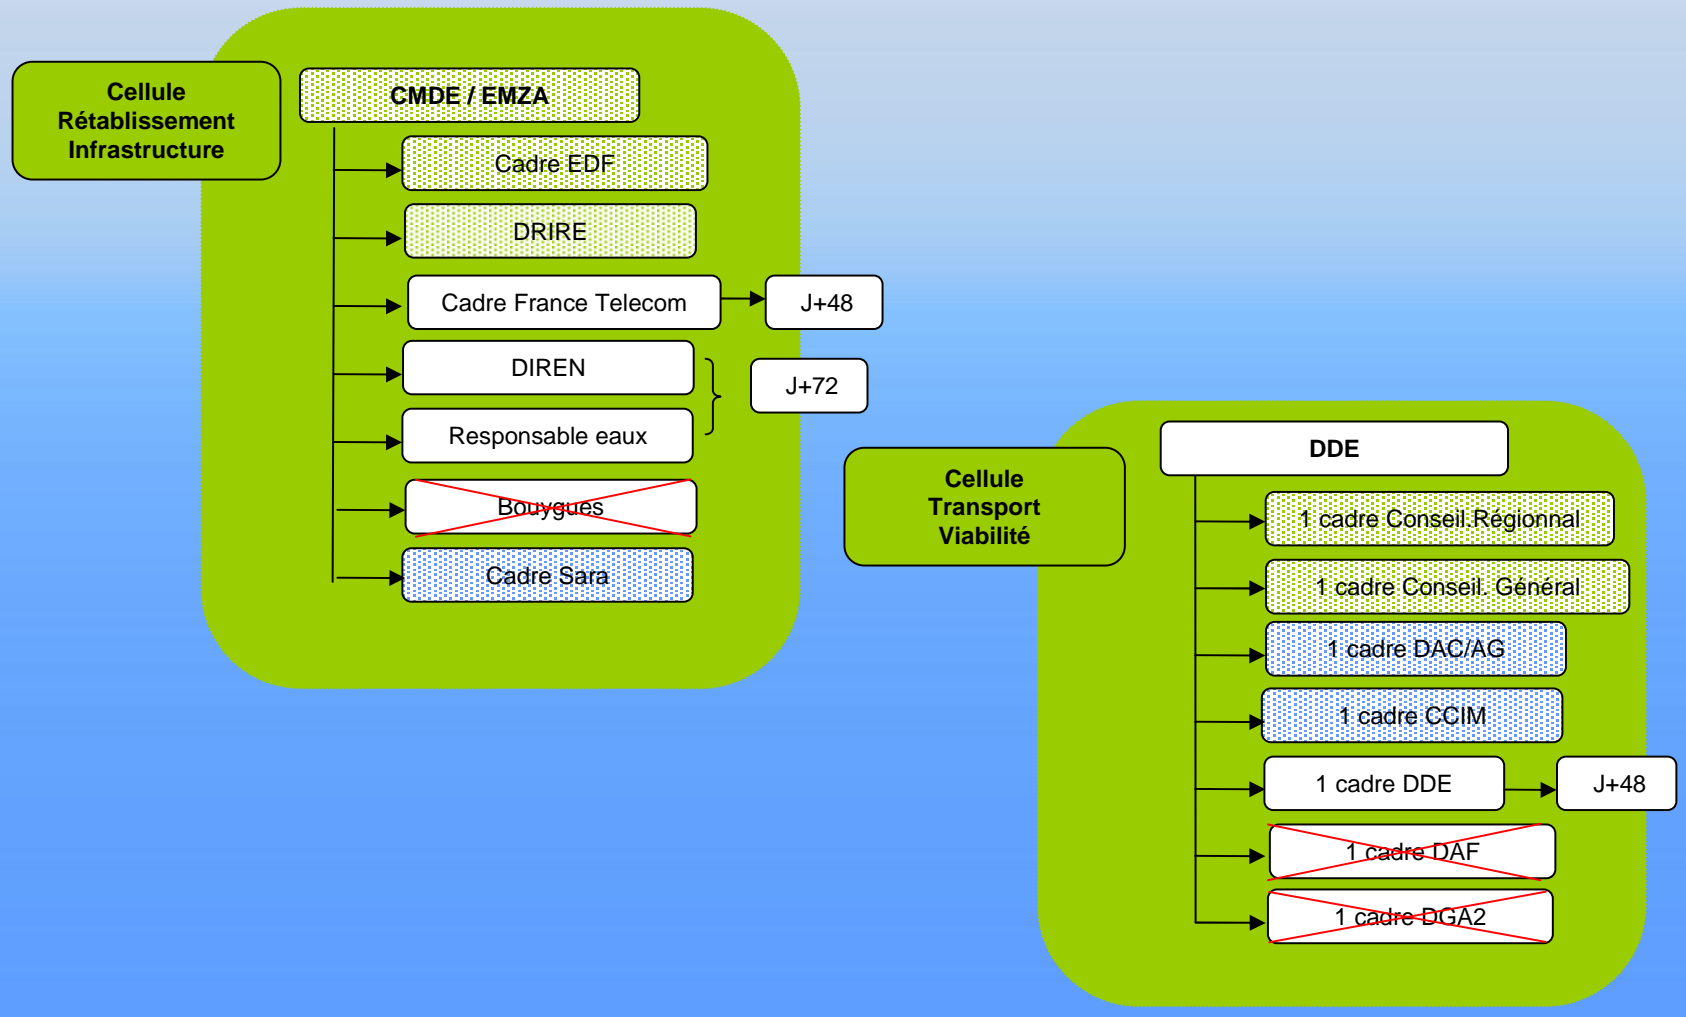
Cellule Rétablissement Infrastructure

CMDE / EMZA

Cadre EDF

DRIRE

Cadre France Telecom

J+48

DIREN

Responsable eaux

J+72

Bouygues

Cadre Sara

Cellule Transport Viabilité

DDE

1 cadre Conseil.Régionnal

1 cadre Conseil. Général

1 cadre DAC/AG

1 cadre CCIM

1 cadre DDE

J+48

1 cadre DAF

1 cadre DGA2